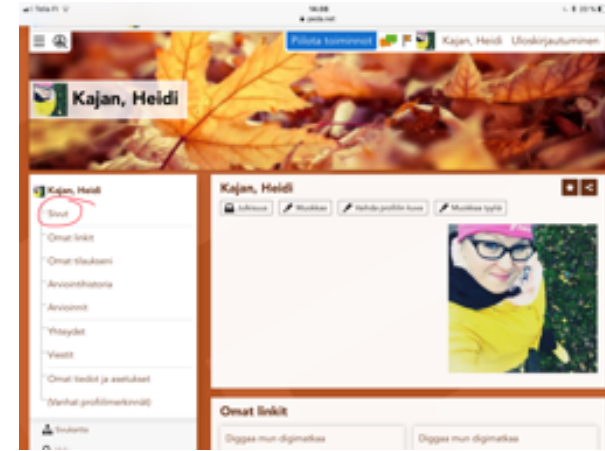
Telia FI
14.06
pedа.net
20 %

Piilota toiminnot
Kajan, Heidi
Uloskirjautuminen

Kajan, Heidi

Kajan, Heidi
Sivut
Omat linkit
Omat tilaukseni
Arviointihistoria
Arvioinnit
Yhteydet
Viestit
Omat tiedot ja asetukset
(Vanhat profiilimerkinnät)
Sivukartta

Kajan, Heidi
Julkaise
Muokkaa
Vaihda profiilin kuva
Muokkaa tyyliä

Omat linkit
Diggaa mun digimetkaa
Diggaa mun digimetkaa